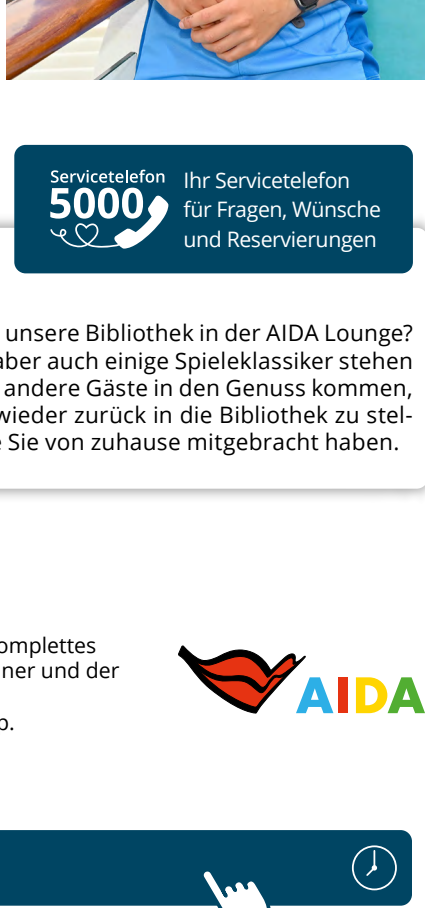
Servicetelefon
5000
Ihr Servicetelefon für Fragen, Wünsche und Reservierungen

unsere Bibliothek in der AIDA Lounge? aber auch einige Spieleklassiker stehen andere Gäste in den Genuss kommen, wieder zurück in die Bibliothek zu stel- Sie von zuhause mitgebracht haben.

omplettes ner und der

o.

AIDA